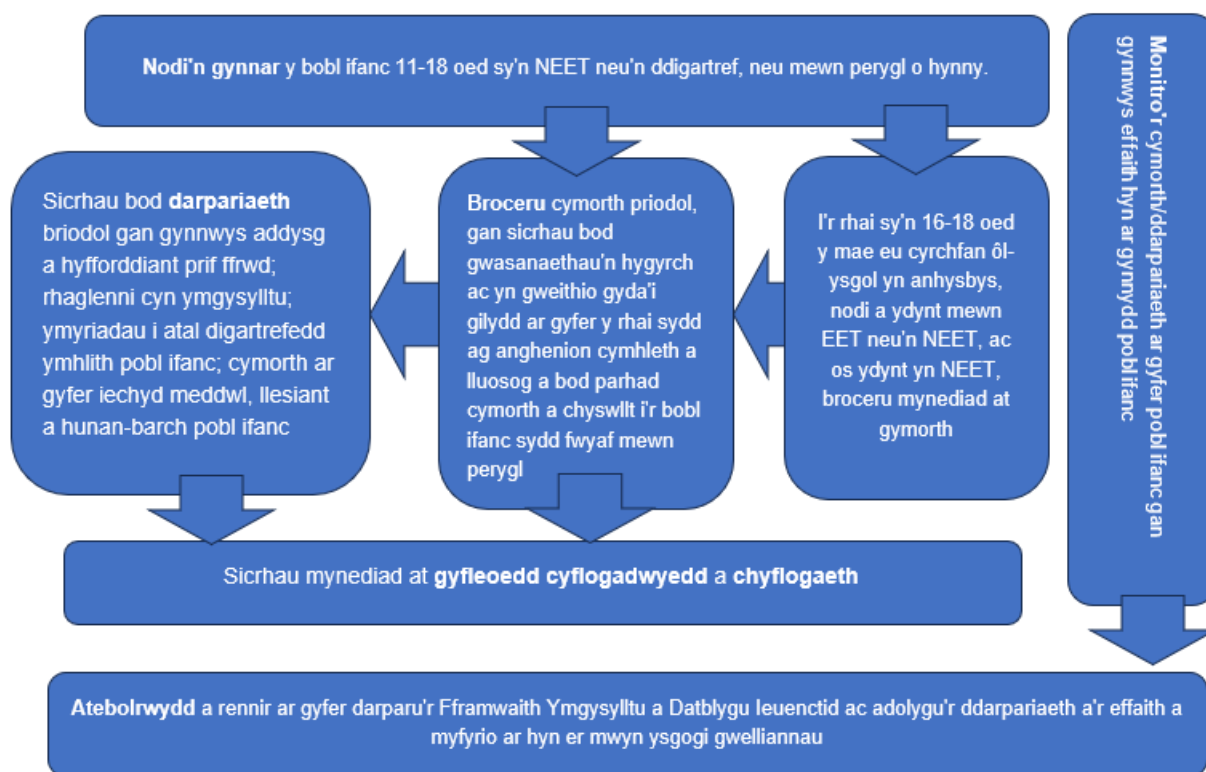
**Nodi'n gynnar** y bobl ifanc 11-18 oed sy'n NEET neu'n ddigartref, neu mewn perygl o hynny.

**Monitro'r** cymorth/ddarpariaeth ar gyfer pobl ifanc gan gynnwys effaith hyn ar gynnydd pobl ifanc

Sicrhau bod **darpariaeth** briodol gan gynnwys addysg a hyfforddiant prif ffrwd; rhaglenni cyn ymgysylltu; ymyriadau i atal digartrefedd ymhlith pobl ifanc; cymorth ar gyfer iechyd meddwl, llesiant a hunan-barch pobl ifanc

**Broceru** cymorth priodol, gan sicrhau bod gwasanaethau'n hygyrch ac yn gweithio gyda'i gilydd ar gyfer y rhai sydd ag anghenion cymhleth a lluosog a bod parhad cymorth a chyswllt i'r bobl ifanc sydd fwyaf mewn perygl

I'r rhai sy'n 16-18 oed y mae eu cyrchfan ôl-ysgol yn anhysbys, nodi a ydynt mewn EET neu'n NEET, ac os ydynt yn NEET, broceru mynediad at gymorth

Sicrhau mynediad at **gyfleoedd cyflogadwyedd** a **chyflogaeth**

**Atebolrwydd** a rennir ar gyfer darparu'r Fframwaith Ymgysylltu a Datblygu Ieuenctid ac adolygu'r ddarpariaeth a'r effaith a myfyrio ar hyn er mwyn ysgogi gwelliannau